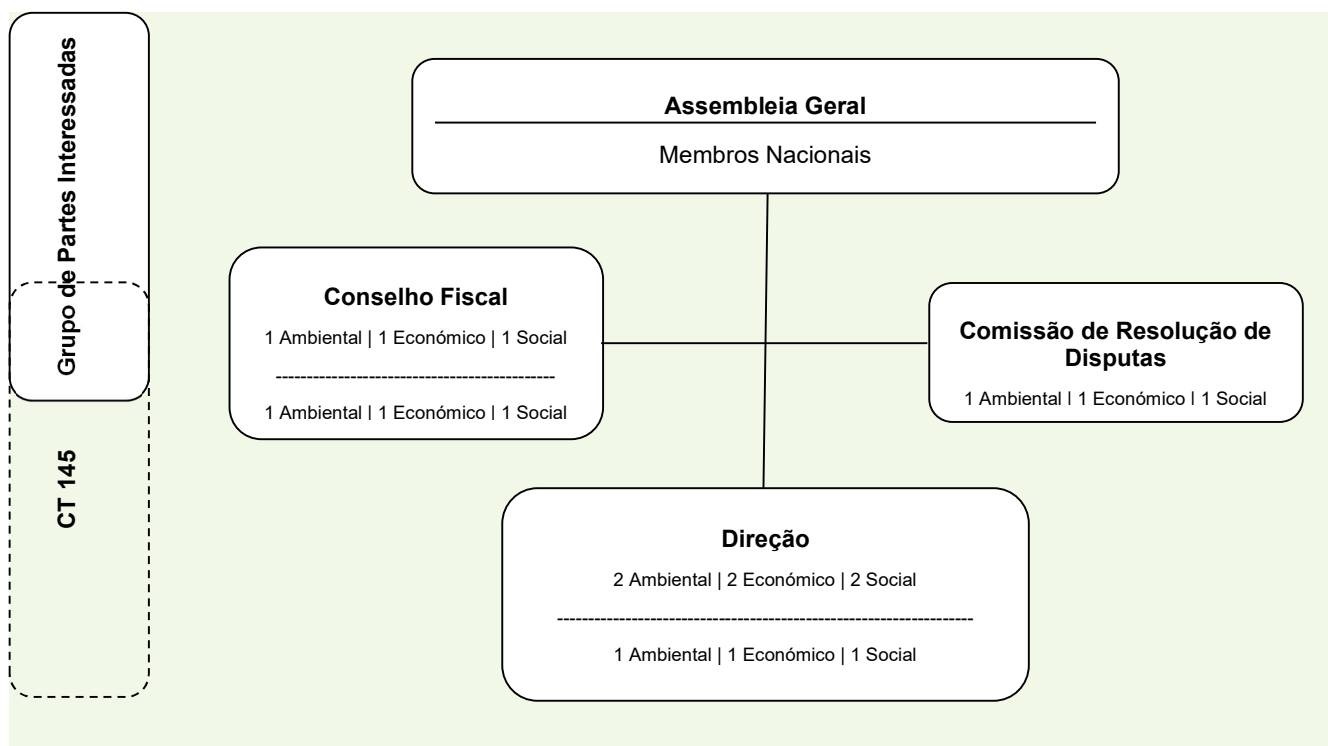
Grupo de Partes Interessadas

CT 145

Assembleia Geral

Membros Nacionais

Conselho Fiscal

1 Ambiental | 1 Económico | 1 Social

1 Ambiental | 1 Económico | 1 Social

Comissão de Resolução de Disputas

1 Ambiental | 1 Económico | 1 Social

Direção

2 Ambiental | 2 Económico | 2 Social

1 Ambiental | 1 Económico | 1 Social